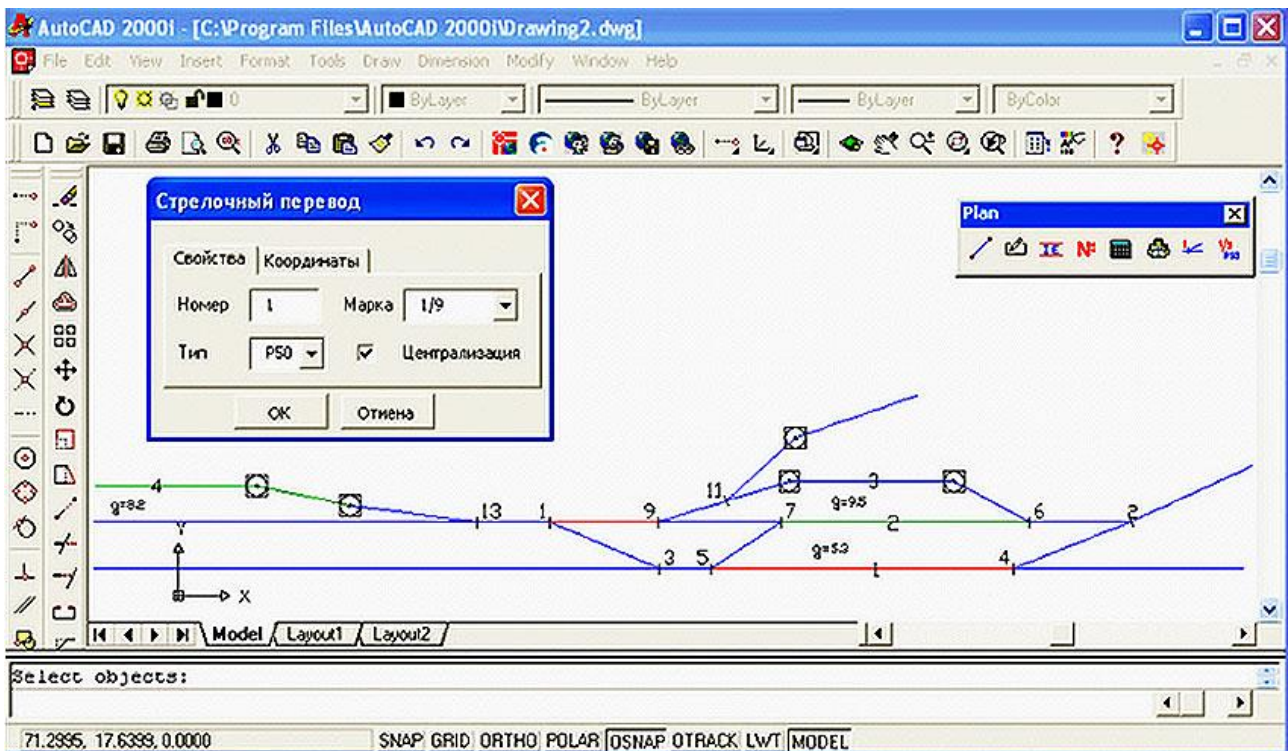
AutoCAD 2000i - [C:\Program Files\AutoCAD 2000i\Drawing2.dwg]

File Edit View Insert Format Tools Draw Dimension Modify Window Help

0

ByLayer

ByLayer

ByLayer

ByColor

Стрелочный перевод

Свойства | Координаты

Номер 1 Марка 1/9

Тип P50 Централизация

OK Отмена

Plan

4

g=82

13 1 9 11 3 7 g=95 2 6 2

3 5 g=53 1 4

Y

X

Model Layout1 Layout2

Select objects:

71.2995, 17.6399, 0.0000

SNAP GRID ORTHO POLAR OSNAP OTRACK LWT MODEL